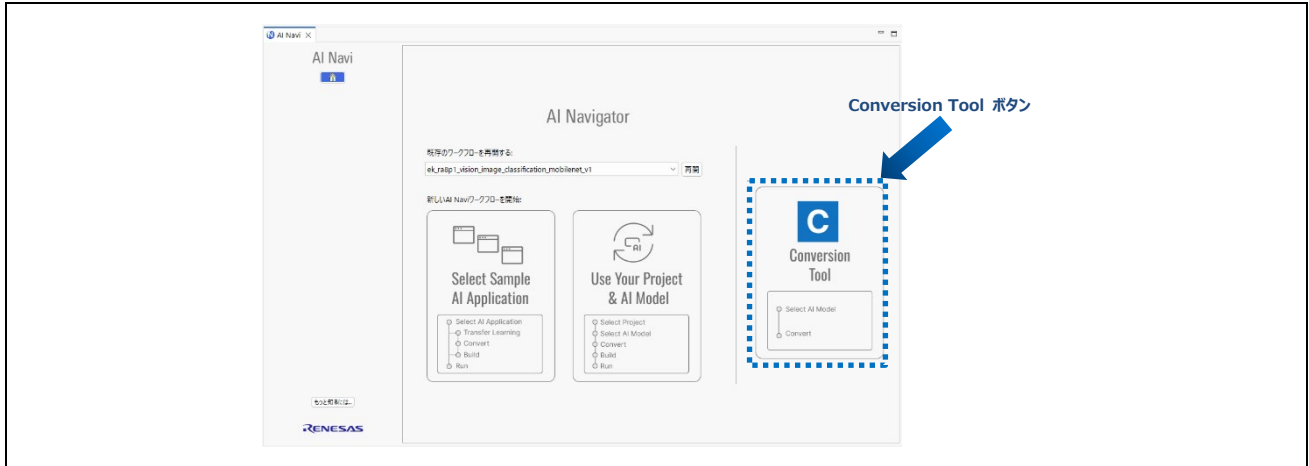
AI Navi ×

AI Navi

AI Navigator

既存のワークフローを再開する:

ek_ra8p1_vision_image_classification_mobilenet_v1

再開

新しいAI Naviワークフローを開始:

Select Sample AI Application

Select AI Application
Transfer Learning
Convert
Build
Run

AI

Use Your Project & AI Model

Select Project
Select AI Model
Convert
Build
Run

Conversion Tool ボタン

C

Conversion Tool

Select AI Model
Convert

もっと詳細には...

RENESAS